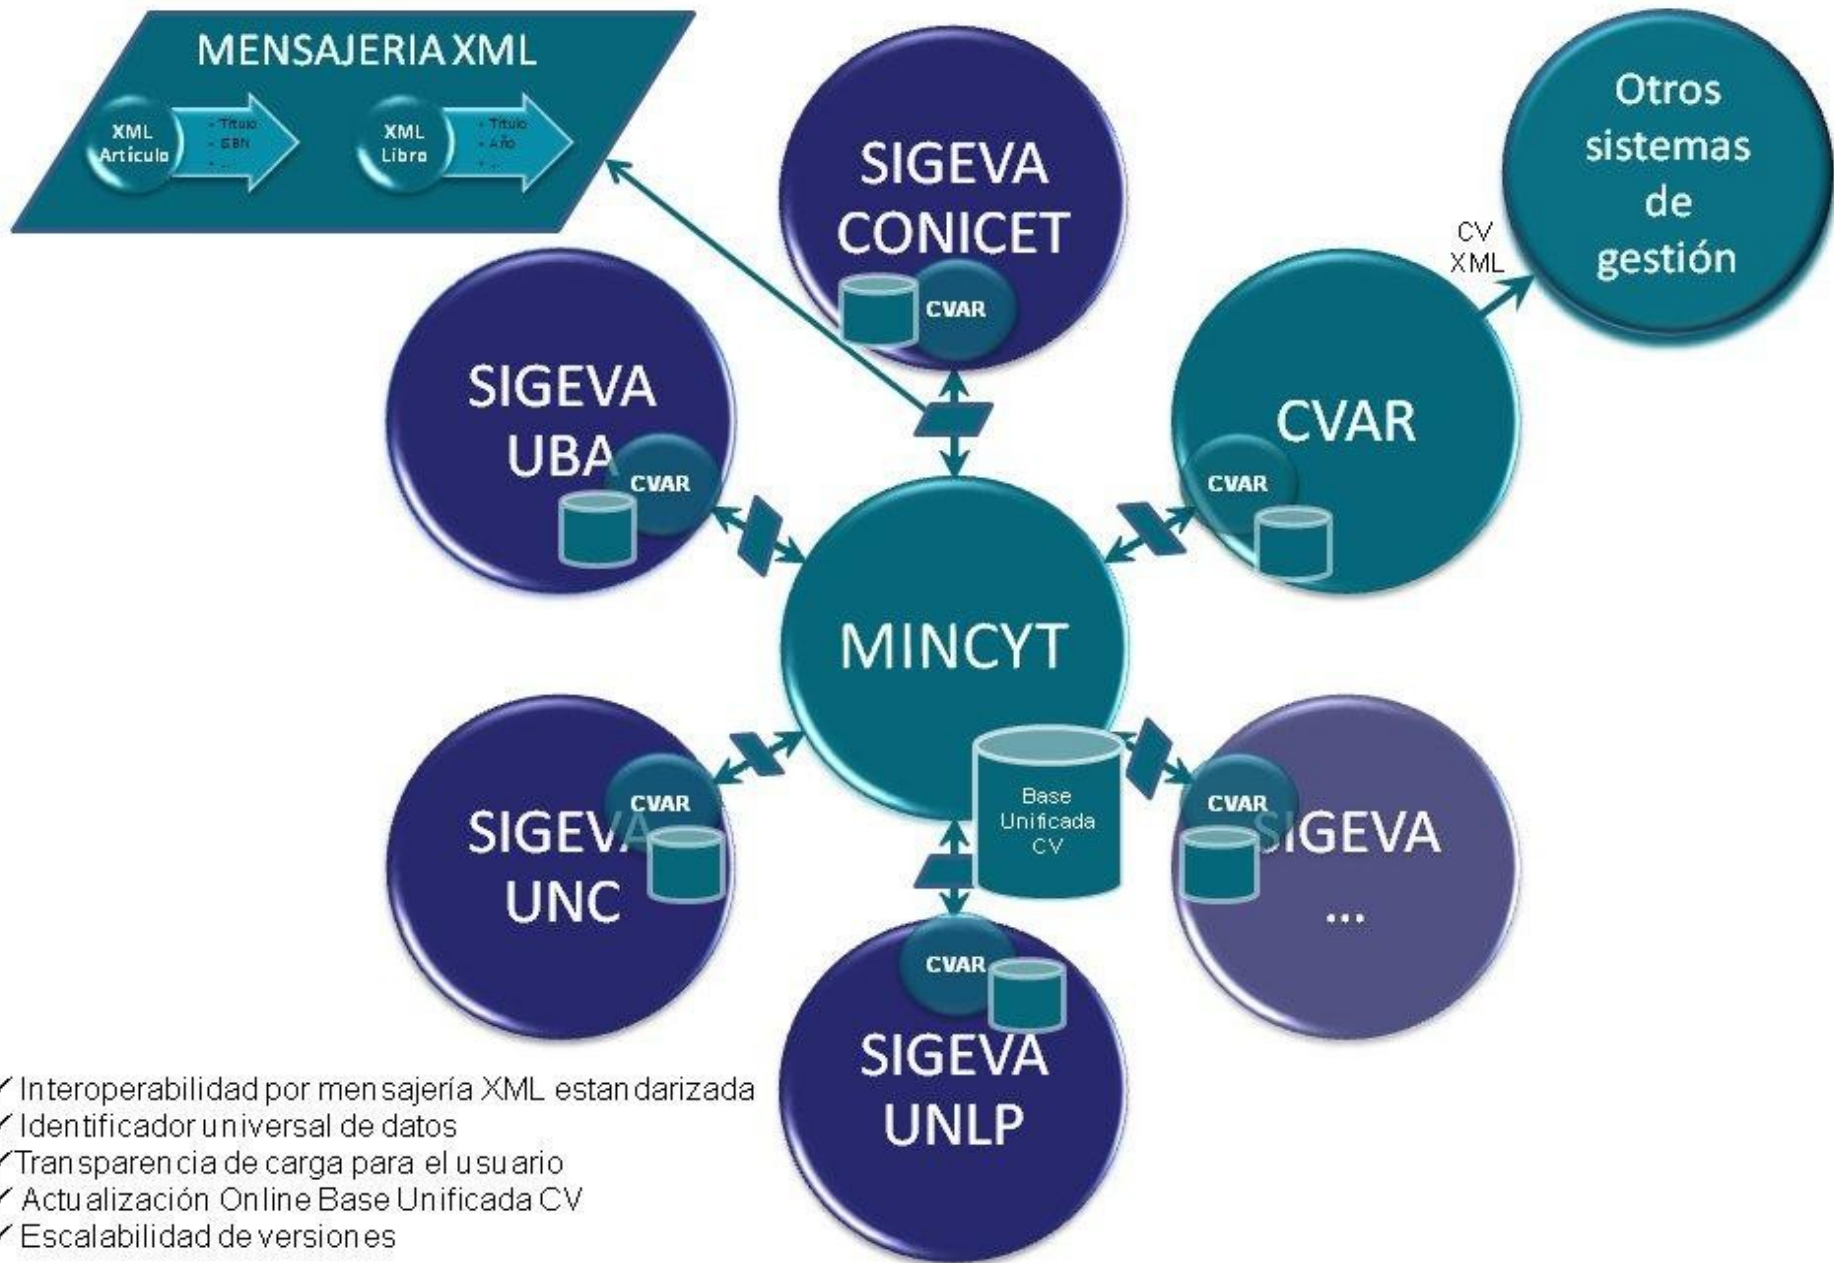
MENSAJERIA XML

XML Artículo

- Título
- ISBN
- ...

XML Libro

- Título
- Año
- ...

SIGEVA CONICET

CVAR

Otros sistemas de gestión

CV XML

SIGEVA UBA

CVAR

CVAR

CVAR

MINCYT

Base Unificada CV

SIGEVA UNC

CVAR

CVAR

SIGEVA ...

CVAR

SIGEVA UNLP

✓ Interoperabilidad por mensajería XML estandarizada
✓ Identificador universal de datos
✓ Transparencia de carga para el usuario
✓ Actualización Online Base Unificada CV
✓ Escalabilidad de versiones